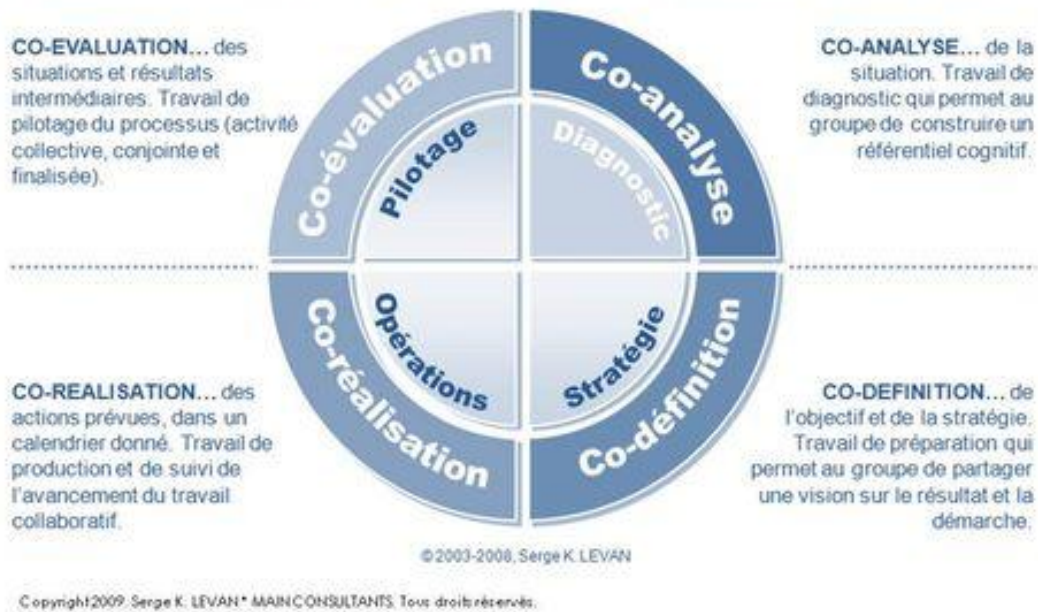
CO-EVALUATION... des situations et résultats intermédiaires. Travail de pilotage du processus (activité collective, conjointe et finalisée).

CO-ANALYSE... de la situation. Travail de diagnostic qui permet au groupe de construire un référentiel cognitif.

Co-évaluation

Co-analyse

Pilotage

Diagnostic

Opérations

Stratégie

Co-réalisation

Co-définition

CO-REALISATION... des actions prévues, dans un calendrier donné. Travail de production et de suivi de l'avancement du travail collaboratif.

CO-DEFINITION... de l'objectif et de la stratégie. Travail de préparation qui permet au groupe de partager une vision sur le résultat et la démarche.

©2003-2008, Serge K. LEVAN

Copyright 2009. Serge K. LEVAN * MAIN CONSULTANTS. Tous droits réservés.